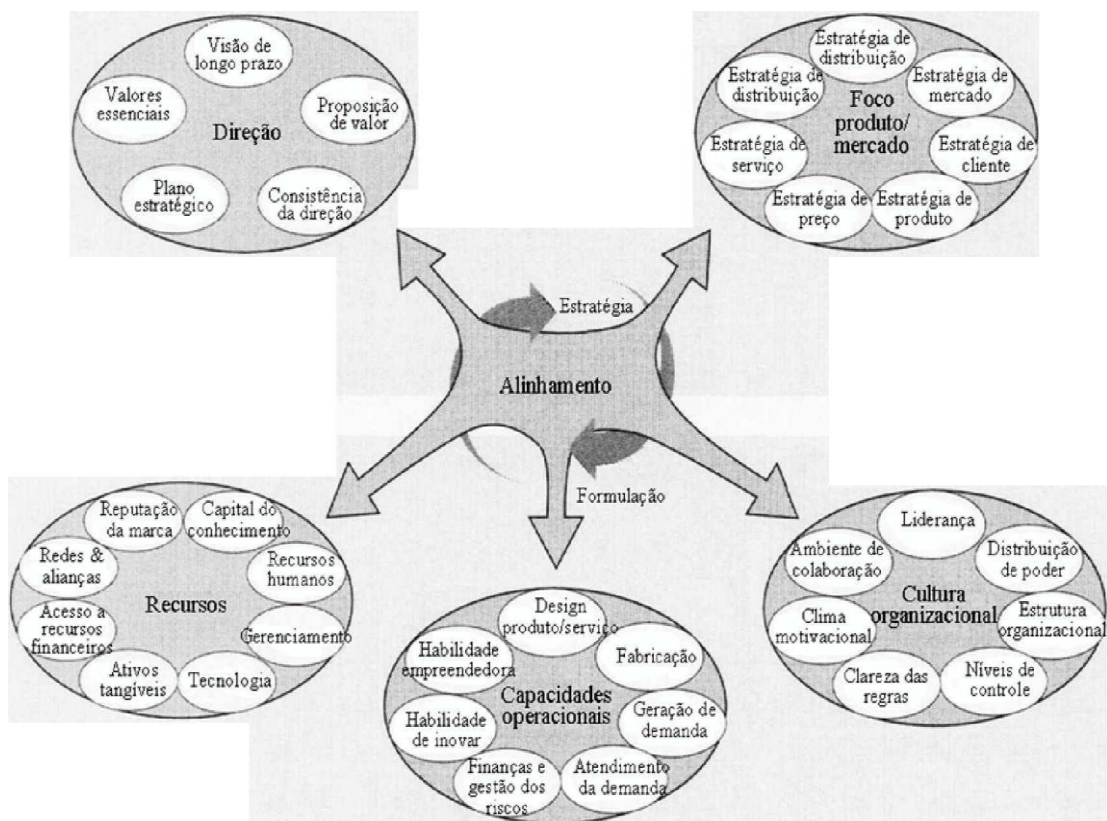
Visão de longo prazo

Valores essenciais

Proposição de valor

Direção

Plano estratégico

Consistência da direção

Estratégia de distribuição

Estratégia de distribuição

Estratégia de mercado

Foco produto/ mercado

Estratégia de serviço

Estratégia de cliente

Estratégia de preço

Estratégia de produto

Estratégia

Alinhamento

Formulação

Reputação da marca

Capital do conhecimento

Redes & alianças

Recursos humanos

Recursos

Acesso a recursos financeiros

Gerenciamento

Ativos tangíveis

Tecnologia

Design produto/serviço

Habilidade empreendedora

Fabricação

Capacidades operacionais

Habilidade de inovar

Geração de demanda

Finanças e gestão dos riscos

Atendimento da demanda

Liderança

Ambiente de colaboração

Distribuição de poder

Cultura organizacional

Clima motivacional

Estrutura organizacional

Clareza das regras

Níveis de controle